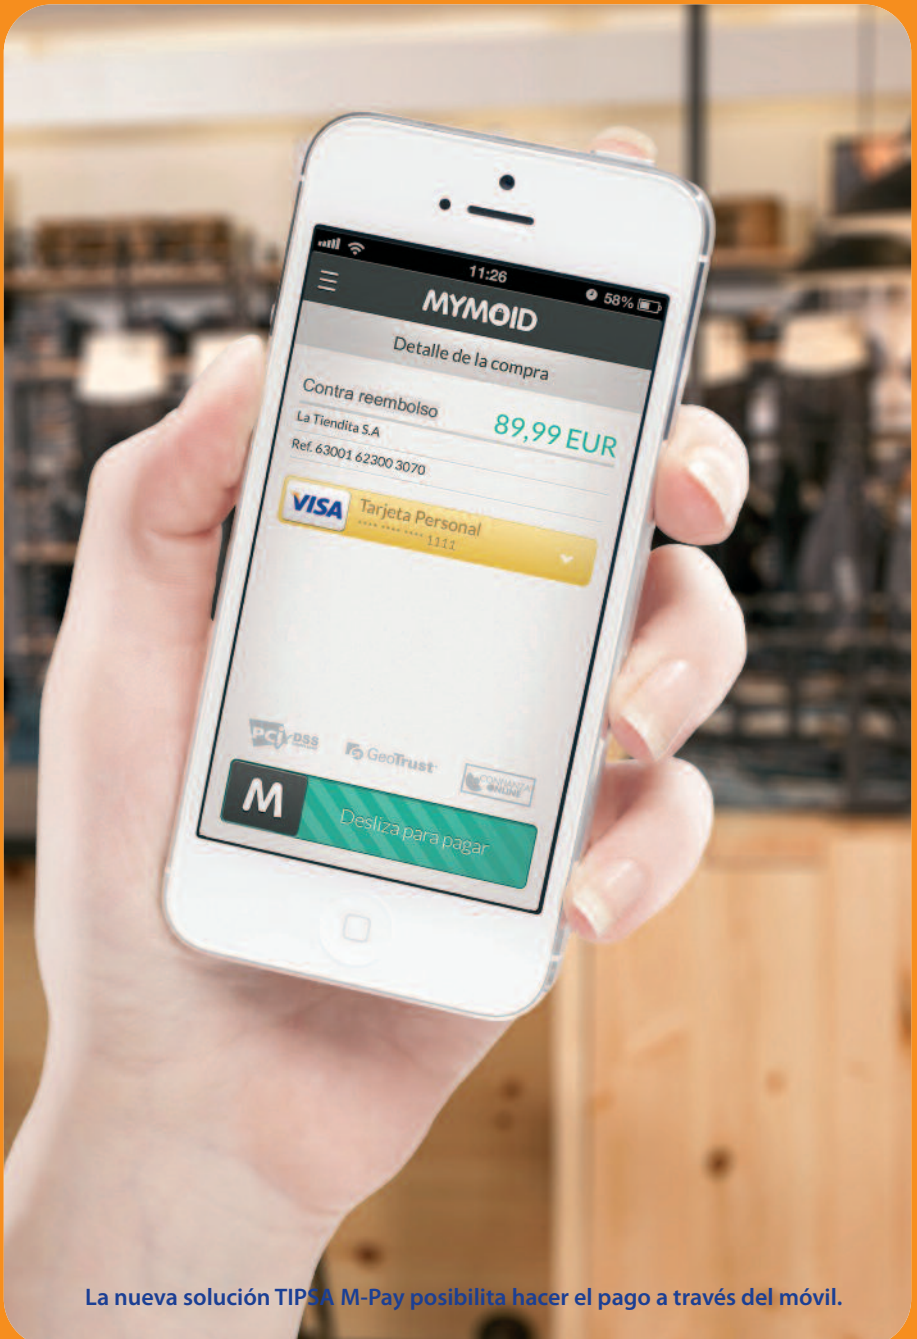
11:26
58%
MYMOID
Detalle de la compra
Contra reembolso
La Tiendita S.A
Ref. 63001 62300 3070
89,99 EUR
VISA
Tarjeta Personal
**** **** **** 1111
PCI DSS
GeoTrust
CONFIANZA ONLINE
M
Desliza para pagar

La nueva solución TIPSA M-Pay posibilita hacer el pago a través del móvil.